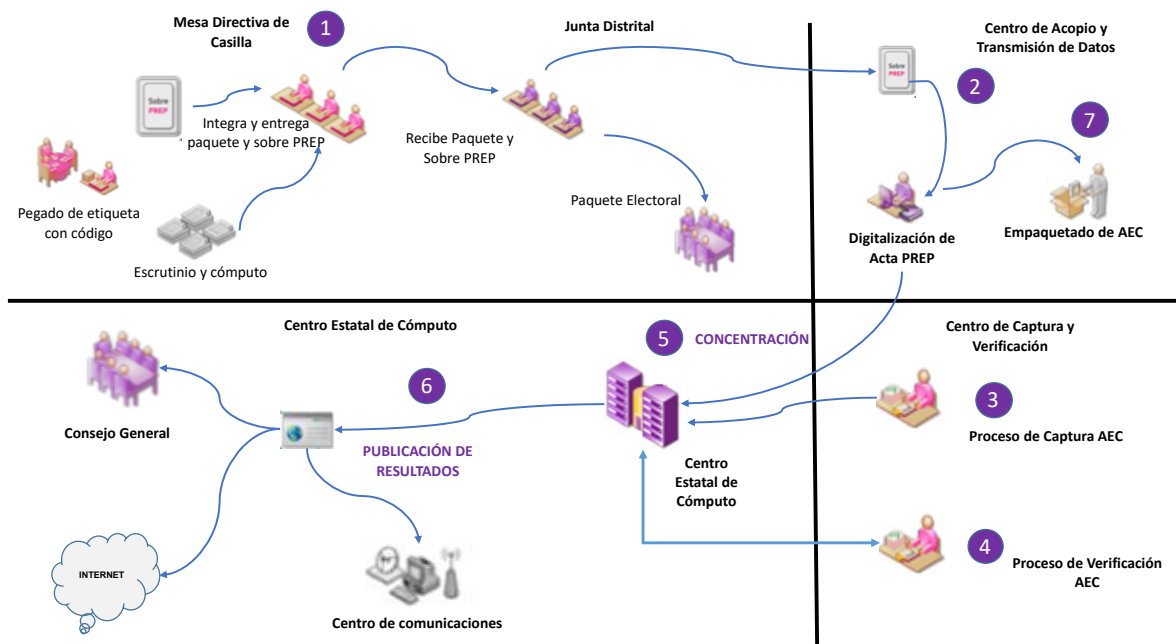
Mesa Directiva de Casilla

1

Junta Distrital

Centro de Acopio y Transmisión de Datos

Sobre PREP

Integra y entrega paquete y sobre PREP

Recibe Paquete y Sobre PREP

Sobre PREP

2

7

Pegado de etiqueta con código

Paquete Electoral

Digitalización de Acta PREP

Empaquetado de AEC

Escrutinio y cómputo

Centro Estatal de Cómputo

5 CONCENTRACIÓN

Centro de Captura y Verificación

6

3

Consejo General

Proceso de Captura AEC

PUBLICACIÓN DE RESULTADOS

Centro Estatal de Cómputo

4

Proceso de Verificación AEC

INTERNET

Centro de comunicaciones